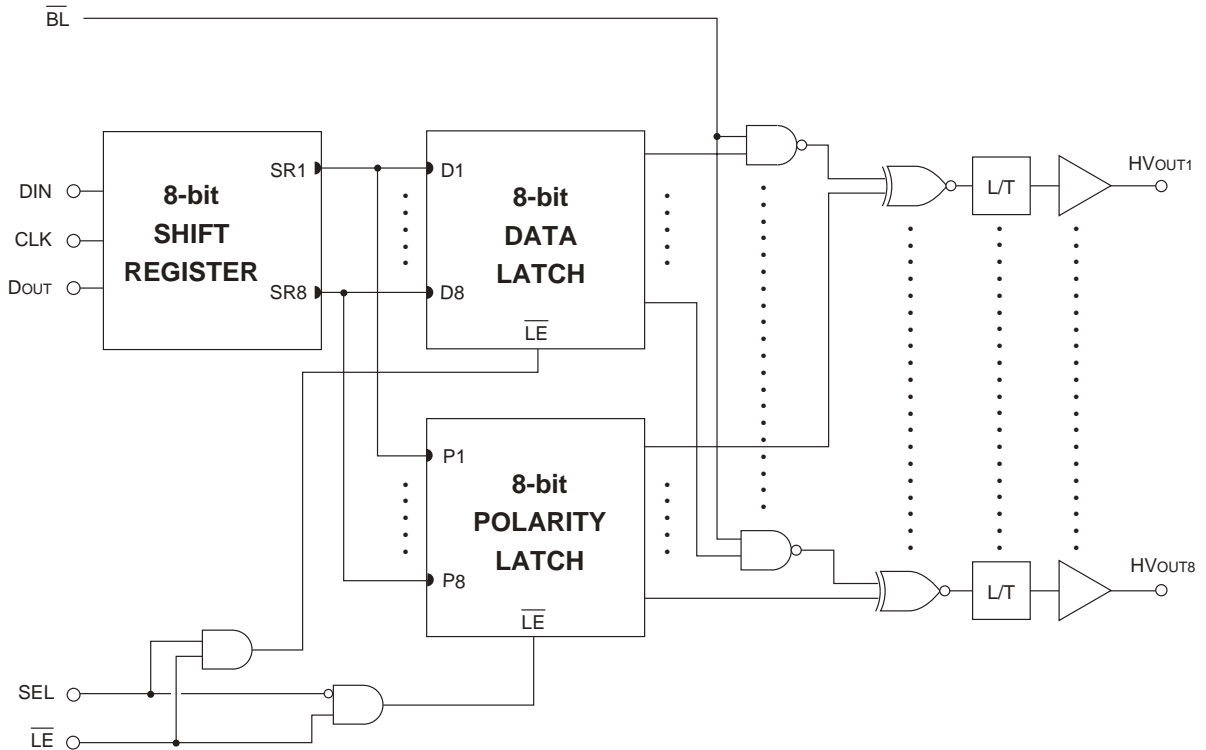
$\overline{BL}$

DIN

CLK

DOUT

8-bit
SHIFT
REGISTER

SR1

SR8

D1

D8

8-bit
DATA
LATCH

$\overline{LE}$

P1

P8

8-bit
POLARITY
LATCH

$\overline{LE}$

L/T

HVOUT1

L/T

HVOUT8

SEL

$\overline{LE}$